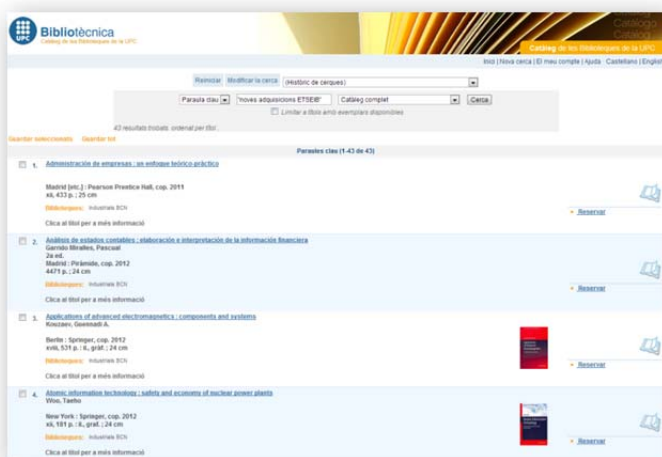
UPC Bibliotècnica
Catàleg de les Biblioteques de la UPC

Catàleg
Catàleg de les Biblioteques de la UPC

Inici | Nova cerca | El meu compte | Ajuda | Castellano | English

Reiniciar  Modificar la cerca  (Històric de cerques)

Paraula clau  "noves adquisicions ETSEIB"  Catàleg complet  Cerca

Limitar a títols amb exemplars disponibles

43 resultats trobats, ordenat per títol

Guardar seleccionats  Guardar tot

Paraules clau (1-43 de 43)

1. Administración de empreses : un enfoque teórico-práctico
Madrid [etc.] : Pearson Prentice Hall, cop. 2011
xii, 433 p. ; 25 cm
Biblioteques: Industrials BCN
Clica al títol per a més informació
Reservar

2. Análisis de estados contables : elaboración e interpretación de la información financiera
Garrido Miralles, Pascual
2a ed.
Madrid : Pirámide, cop. 2012
447 p. ; 24 cm
Biblioteques: Industrials BCN
Clica al títol per a més informació
Reservar

3. Applications of advanced electromagnetics : components and systems
Kouzaev, Guennadi A.
Berlin : Springer, cop. 2012
xviii, 531 p. : il., gràf. ; 24 cm
Biblioteques: Industrials BCN
Clica al títol per a més informació
Reservar

4. Atomic information technology : safety and economy of nuclear power plants
Woo, Taeho
New York : Springer, cop. 2012
xii, 181 p. : il., gràf. ; 24 cm
Biblioteques: Industrials BCN
Clica al títol per a més informació
Reservar